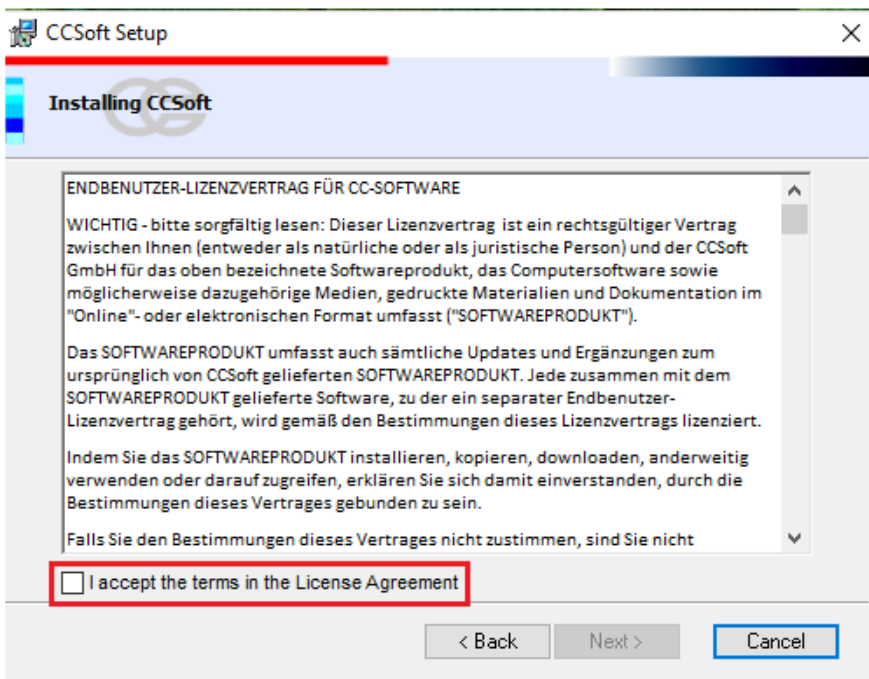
CCSoft Setup

Installing CCSoft

ENDBENUTZER-LIZENZVERTRAG FÜR CC-SOFTWARE

WICHTIG - bitte sorgfältig lesen: Dieser Lizenzvertrag ist ein rechtsgültiger Vertrag zwischen Ihnen (entweder als natürliche oder als juristische Person) und der CCSoft GmbH für das oben bezeichnete Softwareprodukt, das Computersoftware sowie möglicherweise dazugehörige Medien, gedruckte Materialien und Dokumentation im "Online"- oder elektronischen Format umfasst ("SOFTWAREPRODUKT").

Das SOFTWAREPRODUKT umfasst auch sämtliche Updates und Ergänzungen zum ursprünglich von CCSoft gelieferten SOFTWAREPRODUKT. Jede zusammen mit dem SOFTWAREPRODUKT gelieferte Software, zu der ein separater Endbenutzer-Lizenzvertrag gehört, wird gemäß den Bestimmungen dieses Lizenzvertrags lizenziert.

Indem Sie das SOFTWAREPRODUKT installieren, kopieren, downloaden, anderweitig verwenden oder darauf zugreifen, erklären Sie sich damit einverstanden, durch die Bestimmungen dieses Vertrages gebunden zu sein.

Falls Sie den Bestimmungen dieses Vertrages nicht zustimmen, sind Sie nicht

I accept the terms in the License Agreement

< Back Next > Cancel